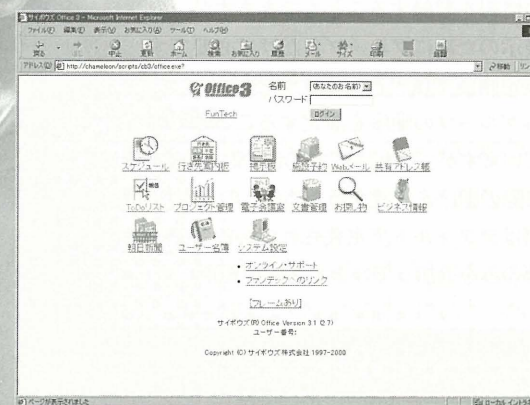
サイボウズ Office 3 - Microsoft Internet Explorer

ファイル(F) 編集(E) 表示(V) お気に入り(A) ツール(T) ヘルプ(H)

戻る 進む 中止 更新 ホーム 検索 お気に入り 履歴 メール サイズ 印刷 編集

アドレス(D) http://chameleon/scripts/cb3/office.exe?

移動 リンク

Office3

名前 (あなたのお名前)

パスワード

FunTech

ログイン

スケジュール 行き先予定表 掲示板 施設予約 Webメール 共有アドレス帳

ToDoリスト プロジェクト管理 電子会議室 文書管理 お問い合わせ ビジネス情報

朝日新聞 ユーザー名簿 システム設定

• オンライン・サポート

• ファンテックへのリンク

[フレームあり]

サイボウズ(R) Office Version 3.1 (2.7)

ユーザー番号:

Copyright (C) サイボウズ株式会社 1997-2000

ページが表示されました

ローカル イントラネット